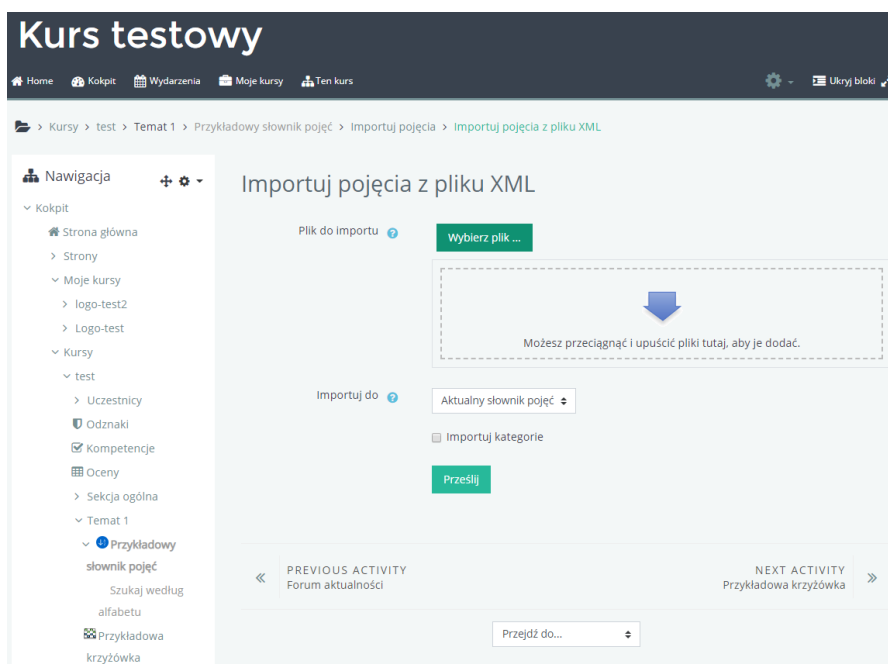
Kurs testowy

Home Kokpit Wydarzenia Moje kursy Ten kurs

Ukryj bloki

> Kursy > test > Temat 1 > Przykładowy słownik pojęć > Importuj pojęcia > Importuj pojęcia z pliku XML

Nawigacja

Kokpit
Strona główna
> Strony
Moje kursy
> logo-test2
> Logo-test
Kursy
test
> Uczestnicy
Odznaki
Kompetencje
Oceny
> Sekcja ogólna
Temat 1
Przykładowy słownik pojęć
Szukaj według alfabetu
Przykładowa krzyżówka

Importuj pojęcia z pliku XML

Plik do importu

Wybierz plik ...

Możesz przeciągnąć i upuścić pliki tutaj, aby je dodać.

Importuj do

Aktualny słownik pojęć

Importuj kategorie

Prześlij

PREVIOUS ACTIVITY
Forum aktualności

NEXT ACTIVITY
Przykładowa krzyżówka

Przejdź do...